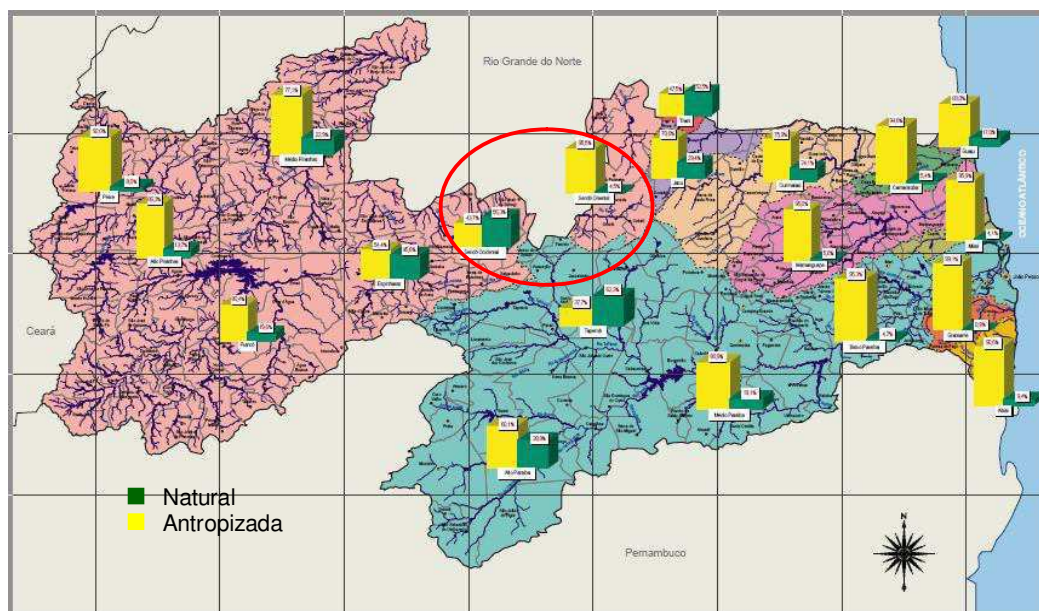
Rio Grande do Norte

Ceará

Pernambuco

OCEANO ATLÂNTICO

Natural
Antropizada

N

77,1%
22,9%
Médio Piranhas

92,0%
8,0%
Peixe

87,0%
13,0%
Alto Piranhas

83,0%
17,0%
Piancó

54,4%
45,6%
Espinharas

43,7%
56,3%
Seridó Ocidental

95,5%
4,5%
Seridó Oriental

47,5%
52,5%
Trairi

76,6%
23,4%
Jacu

75,9%
24,1%
Curimataú

94,6%
5,4%
Camaratuba

83,0%
17,0%
Guaju

95,9%
4,1%
Miriri

95,0%
5,0%
Mamanguape

37,7%
62,3%
Taperoá

95,3%
4,7%
Baixo Paraíba

99,1%
0,9%
Gramame

93,6%
6,4%
Abiaí

89,9%
10,1%
Médio Paraíba

69,1%
30,9%
Alto Paraíba

João Pessoa